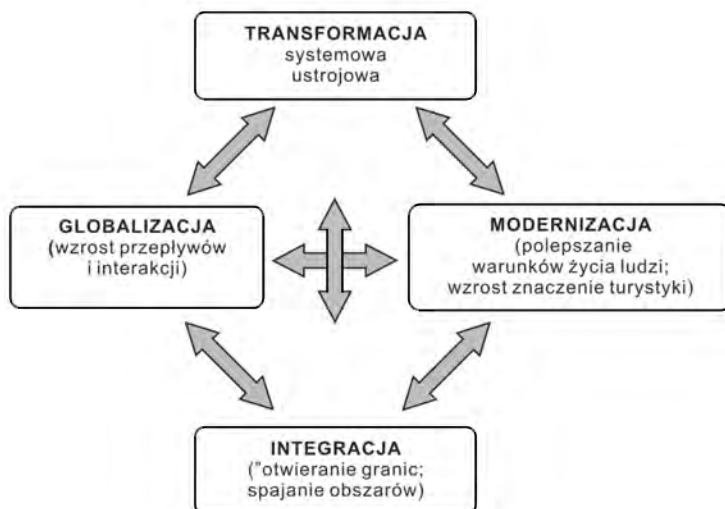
TRANSFORMACJA
systemowa
ustrojowa

GLOBALIZACJA
(wzrost przepływów i interakcji)

MODERNIZACJA
(polepszanie warunków życia ludzi; wzrost znaczenie turystyki)

INTEGRACJA
("otwieranie granic; spajanie obszarów)